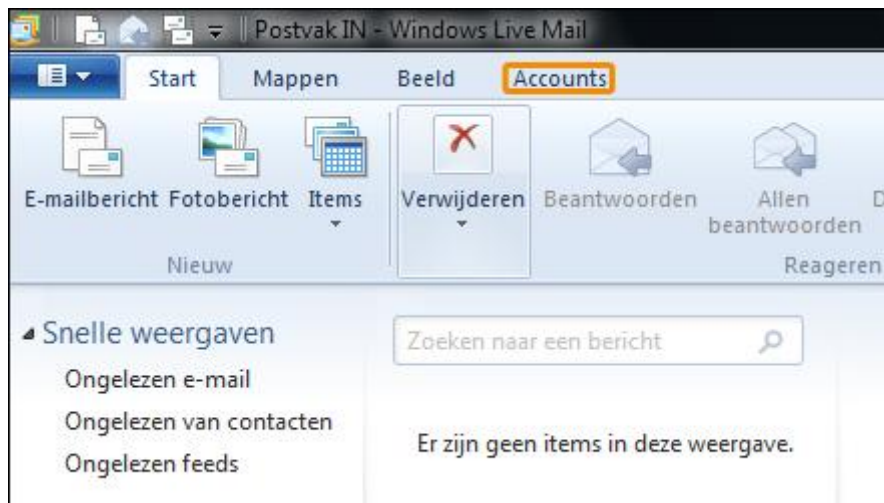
Postvak IN - Windows Live Mail

Start Mappen Beeld Accounts

E-mailbericht Fotobericht Items

Nieuw

Verwijderen

Beantwoorden Allen beantwoorden D

Reageren

Snelle weergaven

Ongelezen e-mail

Ongelezen van contacten

Ongelezen feeds

Zoeken naar een bericht

Er zijn geen items in deze weergave.